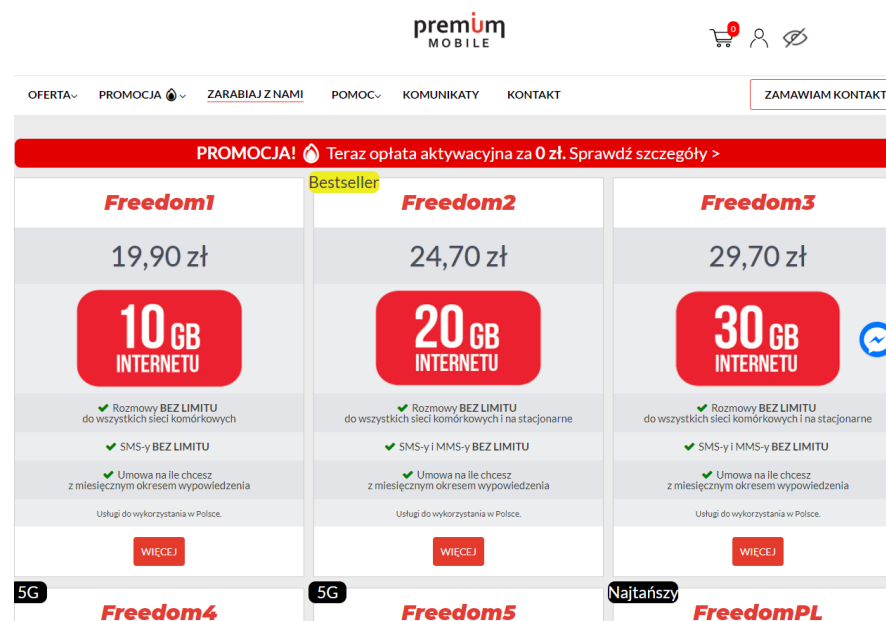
premium
MOBILE

0

OFERTA PROMOCJA ZARABIAJ Z NAMI POMOC KOMUNIKATY KONTAKT ZAMAWIAM KONTAKT

PROMOCJA! Teraz opłata aktywacyjna za 0 zł. Sprawdź szczegóły >

Freedom1

19,90 zł

10 GB INTERNETU

Rozmowy BEZ LIMITU do wszystkich sieci komórkowych

SMS-y BEZ LIMITU

Umowa na ile chcesz z miesięcznym okresem wypowiedzenia

Usługi do wykorzystania w Polsce.

WIĘCEJ

Bestseller

Freedom2

24,70 zł

20 GB INTERNETU

Rozmowy BEZ LIMITU do wszystkich sieci komórkowych i na stacjonarne

SMS-y i MMS-y BEZ LIMITU

Umowa na ile chcesz z miesięcznym okresem wypowiedzenia

Usługi do wykorzystania w Polsce.

WIĘCEJ

Freedom3

29,70 zł

30 GB INTERNETU

Rozmowy BEZ LIMITU do wszystkich sieci komórkowych i na stacjonarne

SMS-y i MMS-y BEZ LIMITU

Umowa na ile chcesz z miesięcznym okresem wypowiedzenia

Usługi do wykorzystania w Polsce.

WIĘCEJ

5G

Freedom4

5G

Freedom5

Najtańszy

FreedomPL